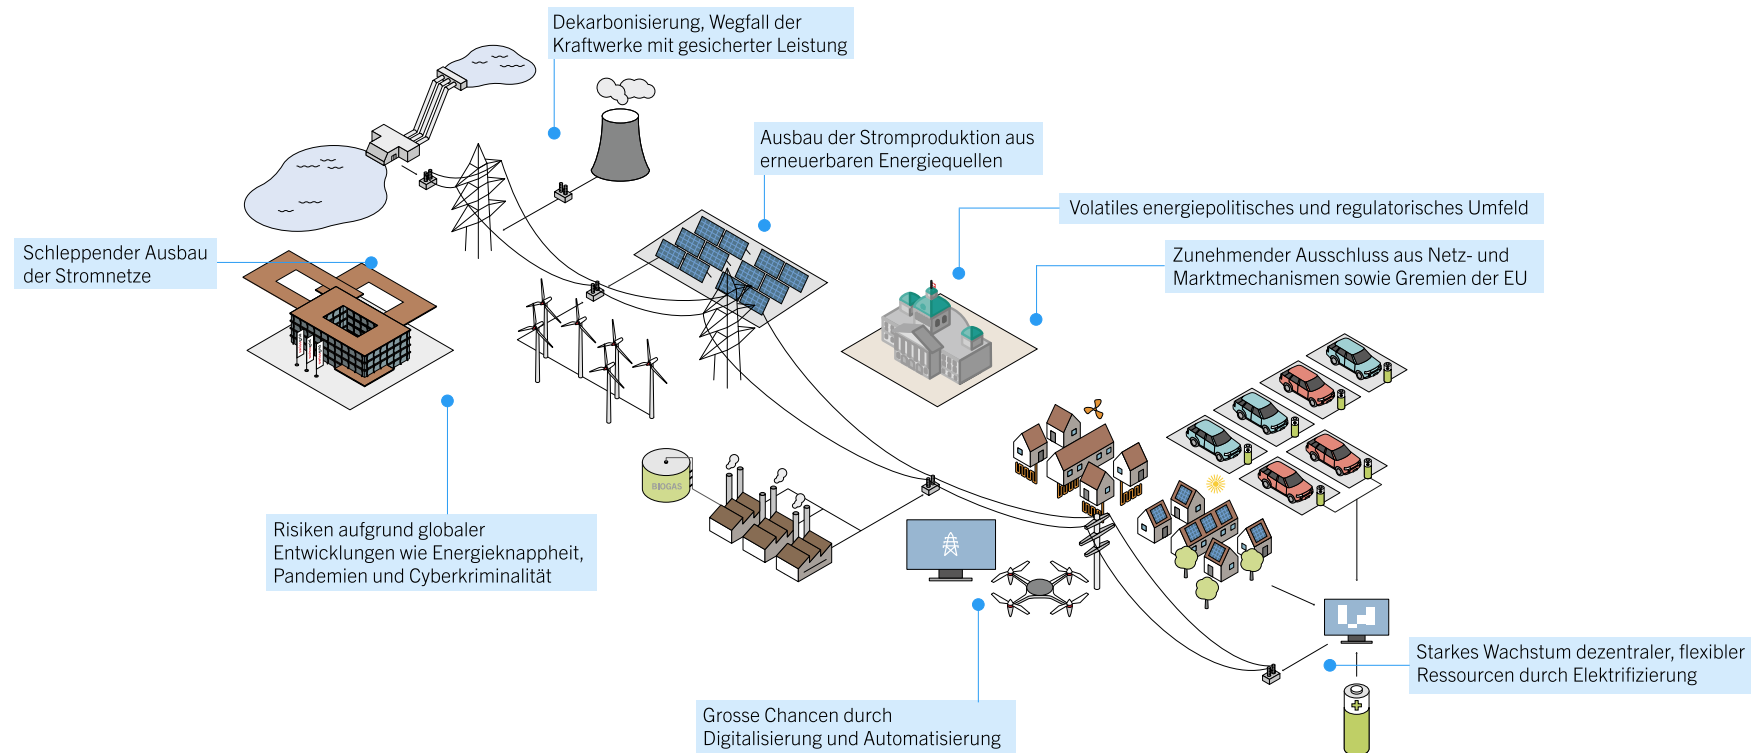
Dekarbonisierung, Wegfall der Kraftwerke mit gesicherter Leistung

Ausbau der Stromproduktion aus erneuerbaren Energiequellen

Volatiles energiepolitisches und regulatorisches Umfeld

Zunehmender Ausschluss aus Netz- und Marktmechanismen sowie Gremien der EU

Schleppender Ausbau der Stromnetze

BIOGAS

Risiken aufgrund globaler Entwicklungen wie Energieknappheit, Pandemien und Cyberkriminalität

Starkes Wachstum dezentraler, flexibler Ressourcen durch Elektrifizierung

Grosse Chancen durch Digitalisierung und Automatisierung